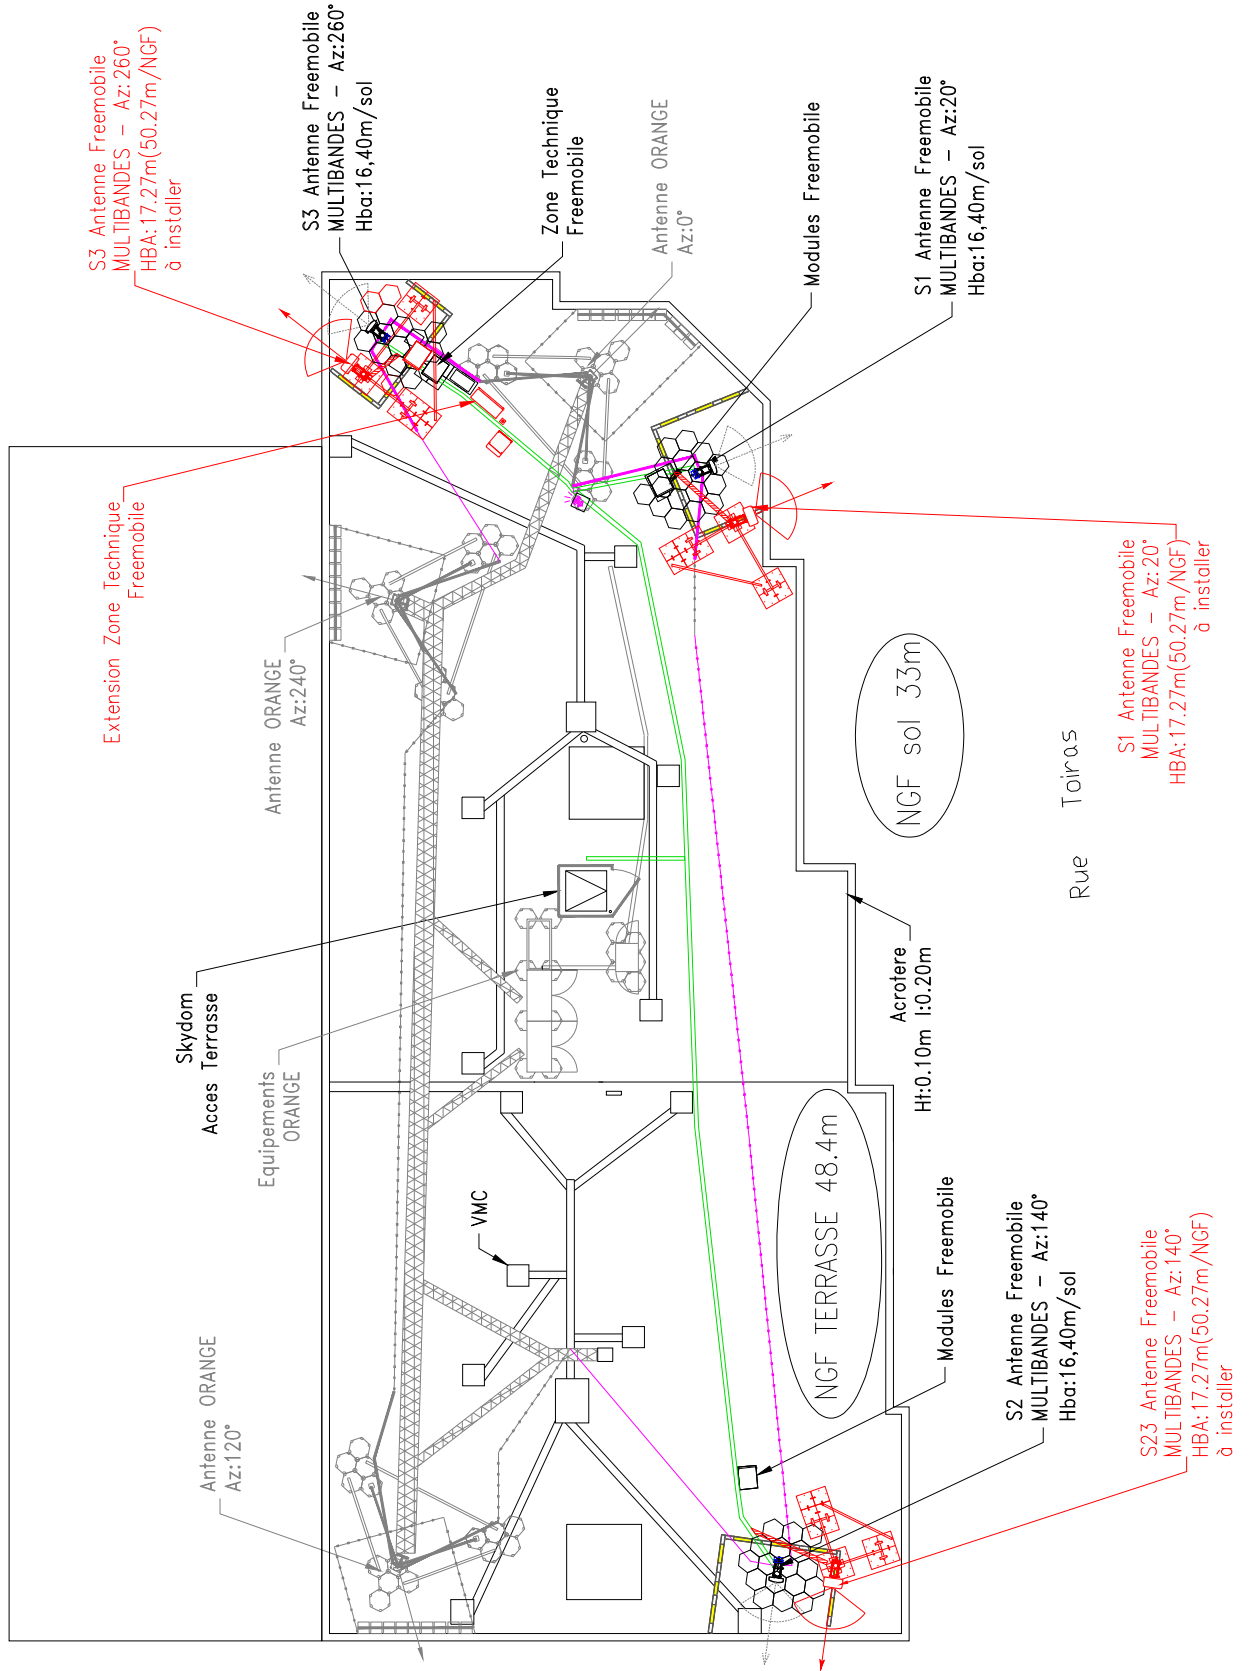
S3 Antenne Freemobile
MULTIBANDES - Az:260°
HBA:17.27m(50.27m/NGF)
à installer

S3 Antenne Freemobile
MULTIBANDES - Az:260°
Hba:16,40m/sol

Zone Technique
Freemobile

Antenne ORANGE
Az:0°

Modules Freemobile

S1 Antenne Freemobile
MULTIBANDES - Az:20°
Hba:16,40m/sol

Extension Zone Technique
Freemobile

S1 Antenne Freemobile
MULTIBANDES - Az:20°
HBA:17.27m(50.27m/NGF)
à installer

Antenne ORANGE
Az:240°

NGF sol 33m

Rue Toiras

Acrotere
Ht:0.10m l:0.20m

Skydom
Acces Terrasse

Equipements
ORANGE

NGF TERRASSE 48.4m

VMC

Modules Freemobile

S2 Antenne Freemobile
MULTIBANDES - Az:140°
Hba:16,40m/sol

S23 Antenne Freemobile
MULTIBANDES - Az:140°
HBA:17.27m(50.27m/NGF)
à installer

Antenne ORANGE
Az:120°